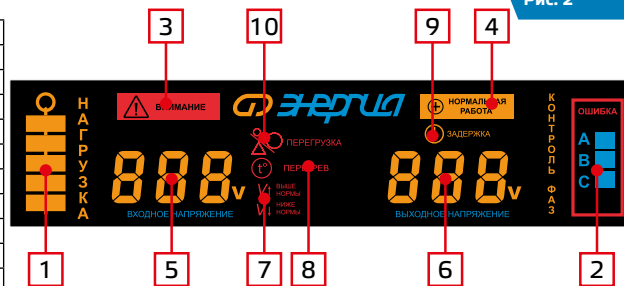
Рис. 2

3
10
9
4

НАГРУЗКА
ВНИМАНИЕ
ЭНЕРГИЯ
НОРМАЛЬНАЯ РАБОТА
КОНТРОЛЬ ФАЗ
ОШИБКА
A
B
C
ПЕРЕГРУЗКА
ЗАДЕРЖКА
$t^{\circ}$
ПЕРЕГРЕВ
888v
888v
ВЫШЕ НОРМЫ
НИЖЕ НОРМЫ
ВХОДНОЕ НАПРЯЖЕНИЕ
ВЫХОДНОЕ НАПРЯЖЕНИЕ

1
5
7
8
6
2